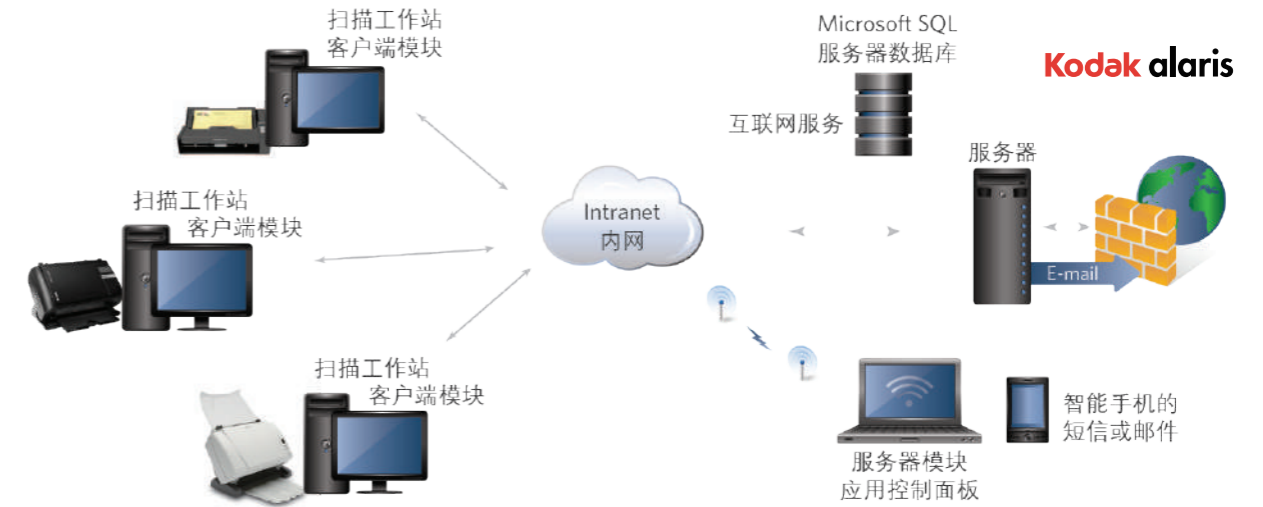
扫描工作站
客户端模块

Microsoft SQL
服务器数据库

Kodak alaris

互联网服务

服务器

扫描工作站
客户端模块

Intranet
内网

E-mail

扫描工作站
客户端模块

智能手机的
短信或邮件

服务器模块
应用控制面板